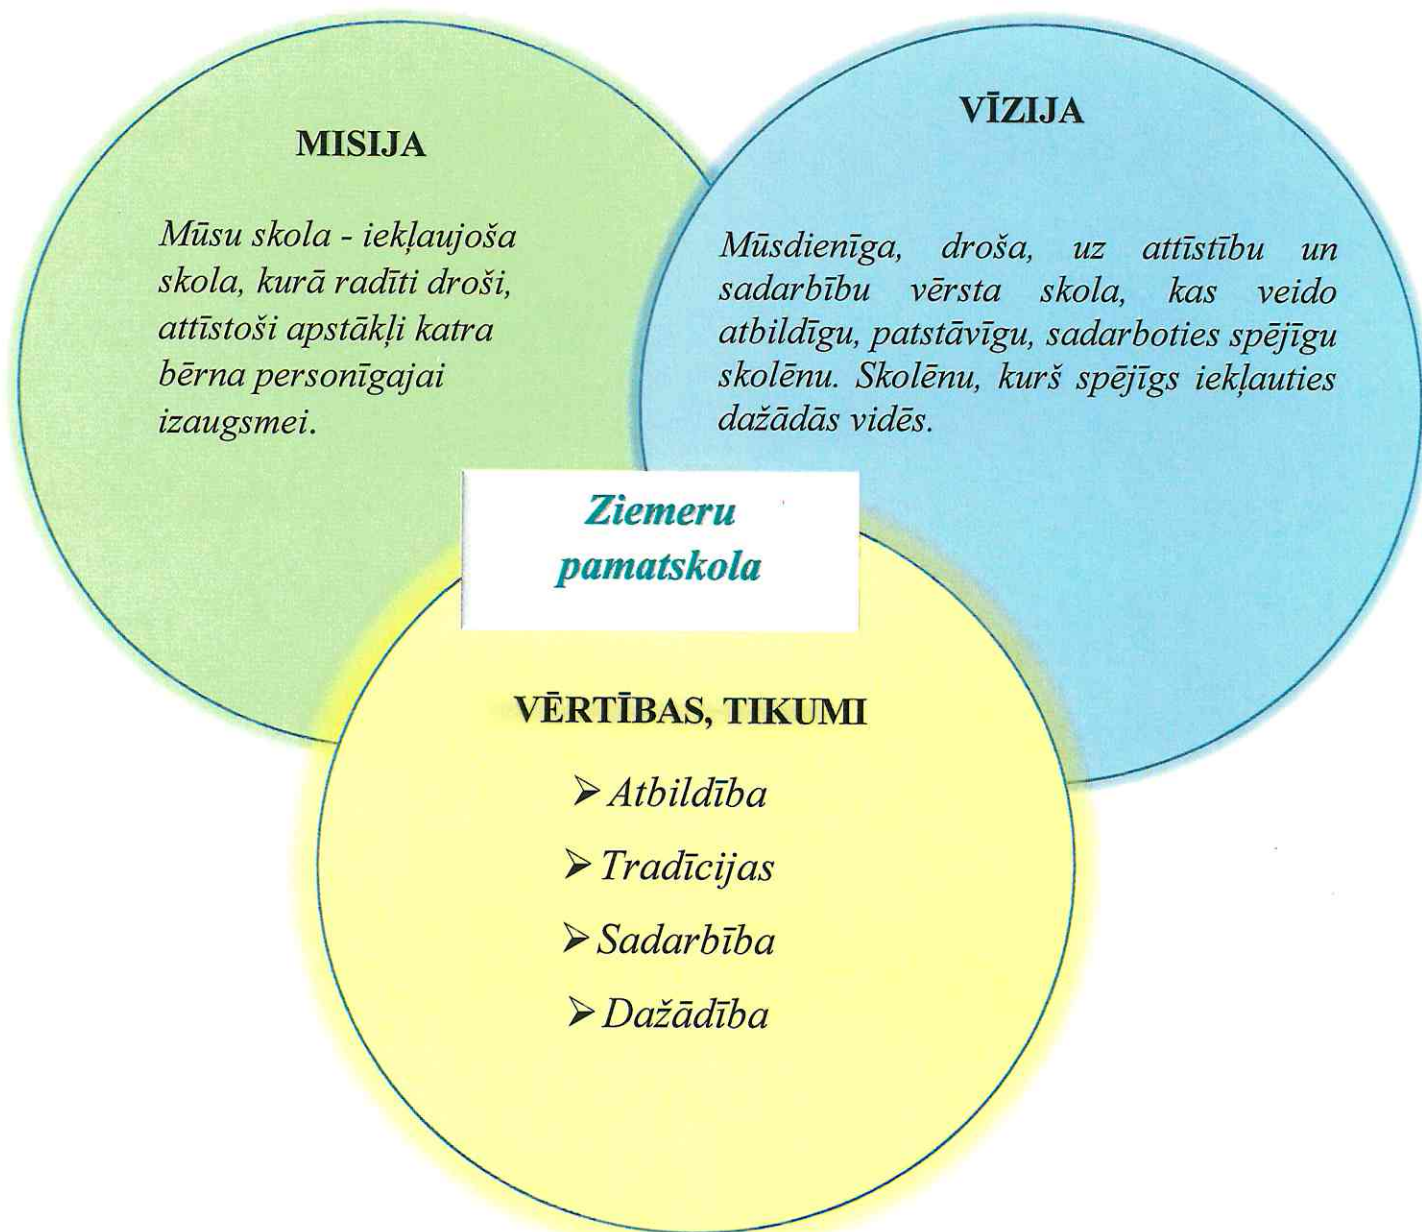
MISIJA

Mūsu skola - iekļaujoša skola, kurā radīti droši, attīstoši apstākļi katra bērna personīgajai izaugsmei.

VĪZIJA

Mūsdienīga, droša, uz attīstību un sadarbību vērsta skola, kas veido atbildīgu, patstāvīgu, sadarboties spējīgu skolēnu. Skolēnu, kurš spējīgs iekļauties dažādās vidēs.

Ziemeru pamatskola

VĒRTĪBAS, TIKUMI

➢Atbildība
➢Tradīcijas
➢Sadarbība
➢Dažādība